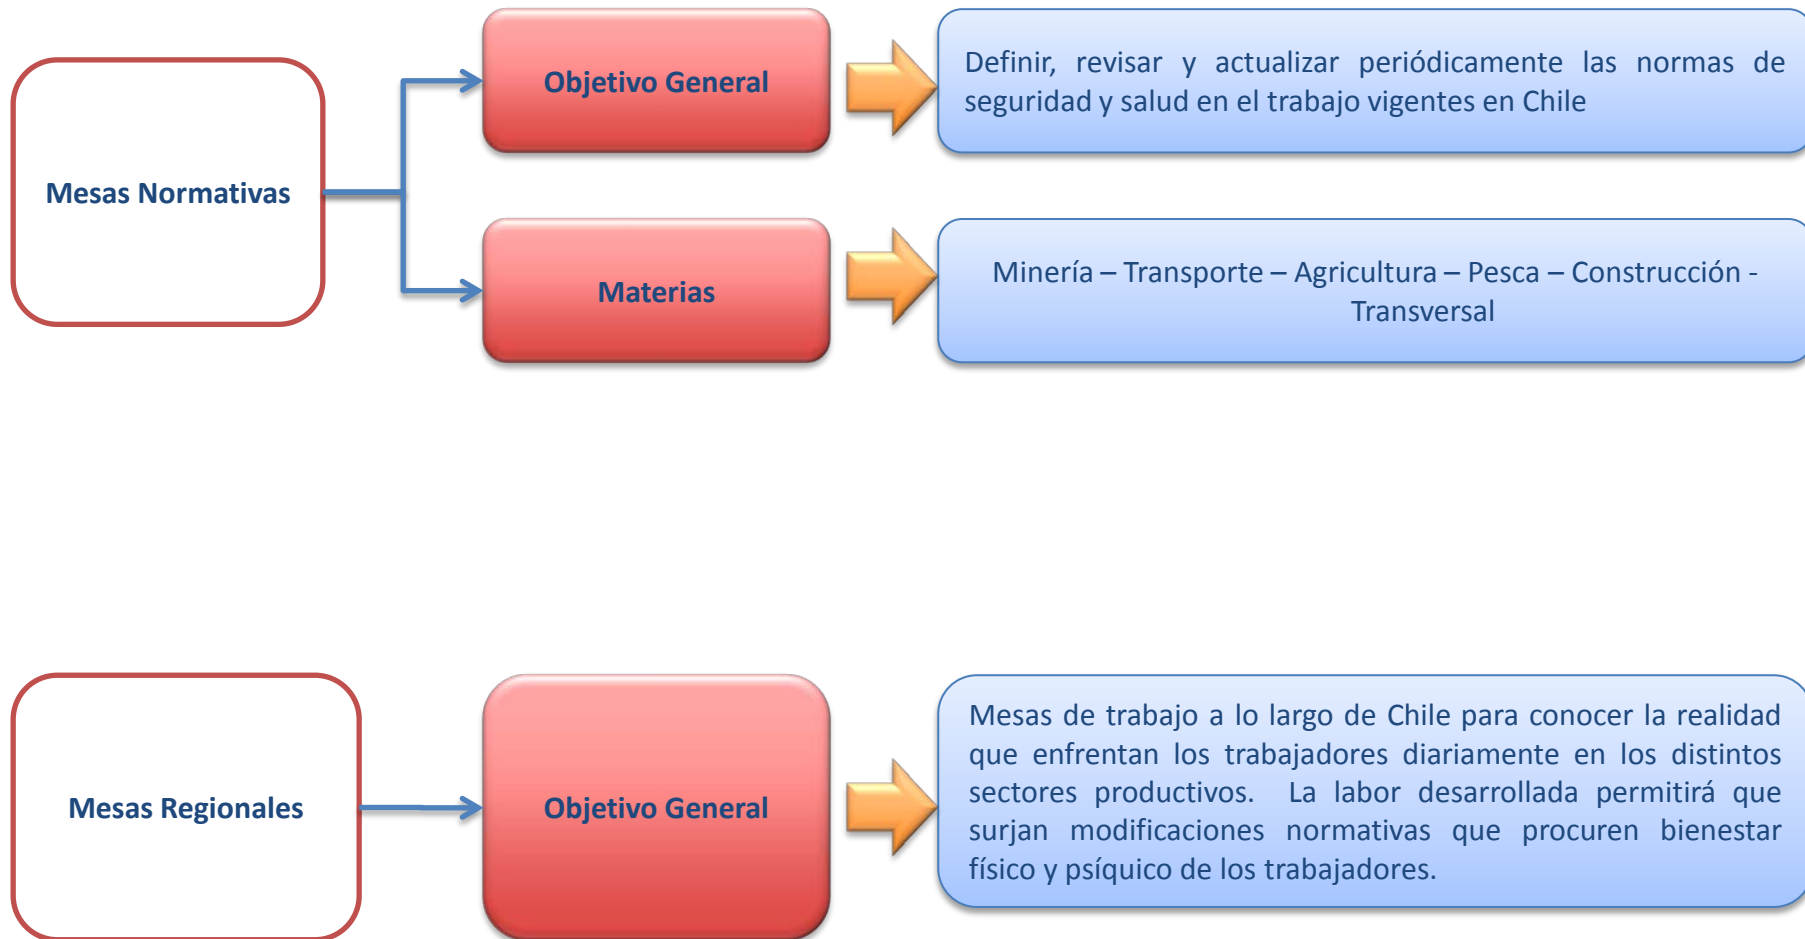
Mesas Normativas

Objetivo General

Definir, revisar y actualizar periódicamente las normas de seguridad y salud en el trabajo vigentes en Chile

Materias

Minería – Transporte – Agricultura – Pesca – Construcción - Transversal

Mesas Regionales

Objetivo General

Mesas de trabajo a lo largo de Chile para conocer la realidad que enfrentan los trabajadores diariamente en los distintos sectores productivos. La labor desarrollada permitirá que surjan modificaciones normativas que procuren bienestar físico y psíquico de los trabajadores.